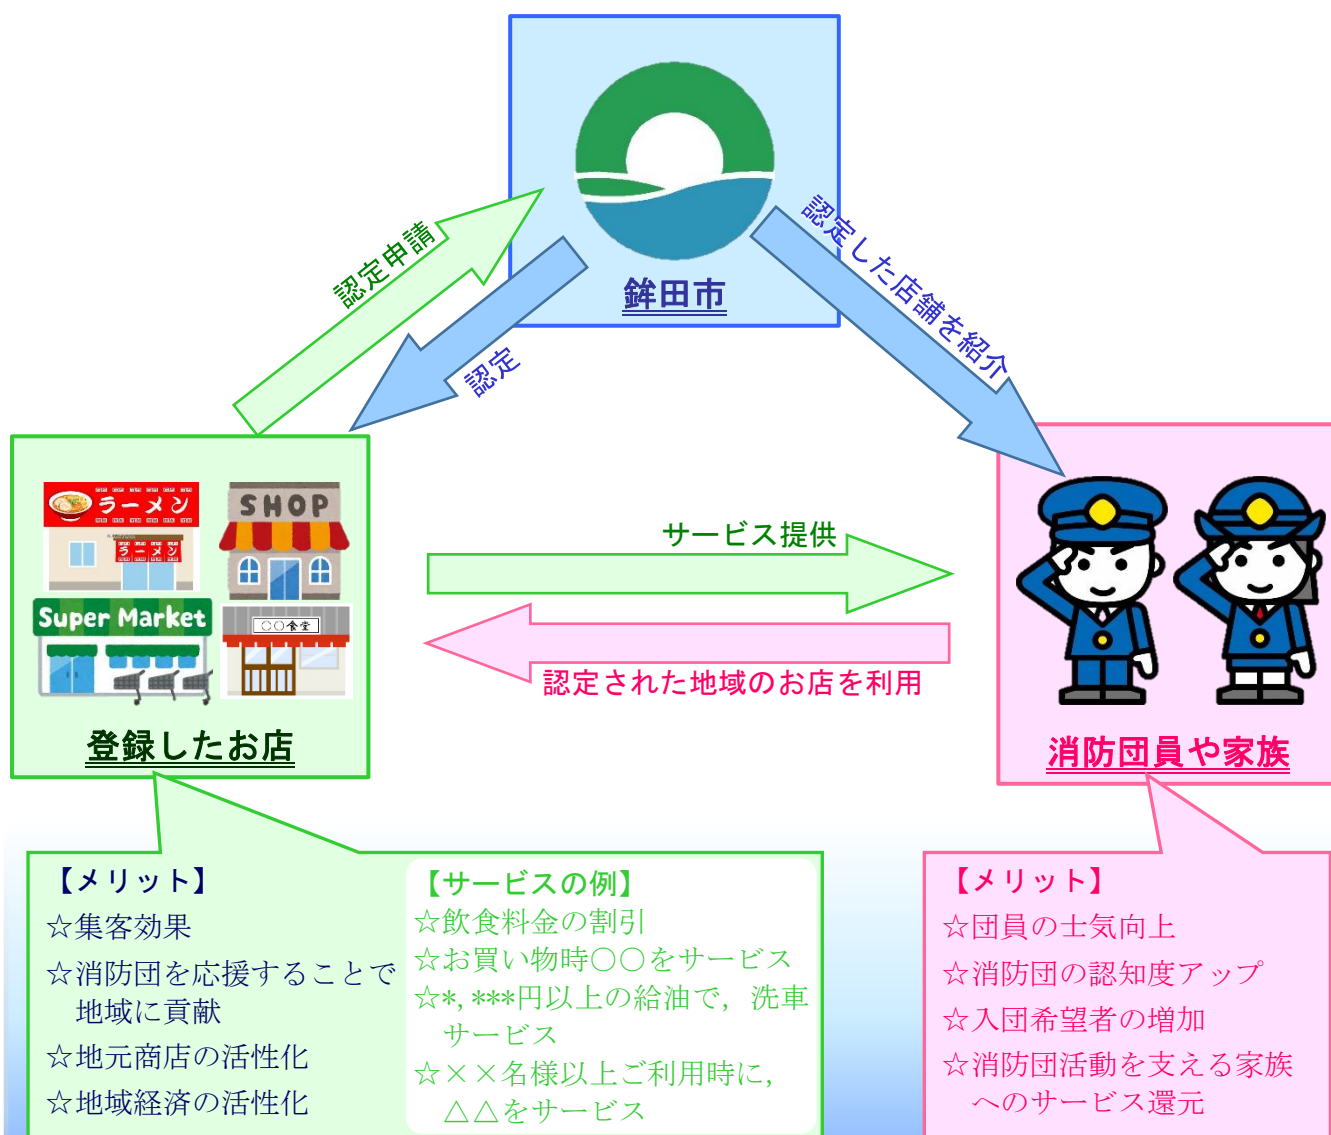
鉾田市

認定申請

認定

認定した店舗を紹介

ラーメン

ラーメン

SHOP

Super Market

○○食堂

登録したお店

サービス提供

認定された地域のお店を利用

消防団員や家族

【メリット】
☆集客効果
☆消防団を応援することで地域に貢献
☆地元商店の活性化
☆地域経済の活性化

【サービスの例】
☆飲食料金の割引
☆お買い物時○○をサービス
☆*, ***円以上の給油で，洗車サービス
☆××名様以上ご利用時に，△△をサービス

【メリット】
☆団員の士気向上
☆消防団の認知度アップ
☆入団希望者の増加
☆消防団活動を支える家族へのサービス還元